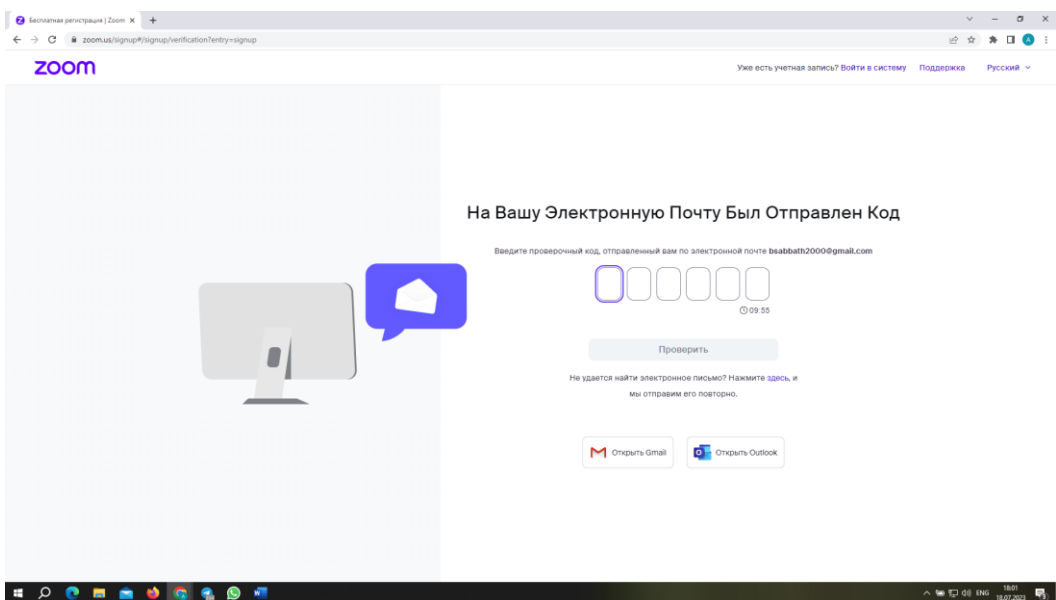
Бесплатная регистрация | Zoom ×

zoom.us/signup#/signup/verification?entry=signup

zoom

Уже есть учетная запись? Войти в систему Поддержка Русский

На Вашу Электронную Почту Был Отправлен Код

Введите проверочный код, отправленный вам по электронной почте bsabbath2000@gmail.com

09:55

Проверить

Не удается найти электронное письмо? Нажмите здесь, и мы отправим его повторно.

Открыть Gmail Открыть Outlook

ENG 18:01 18.07.2023